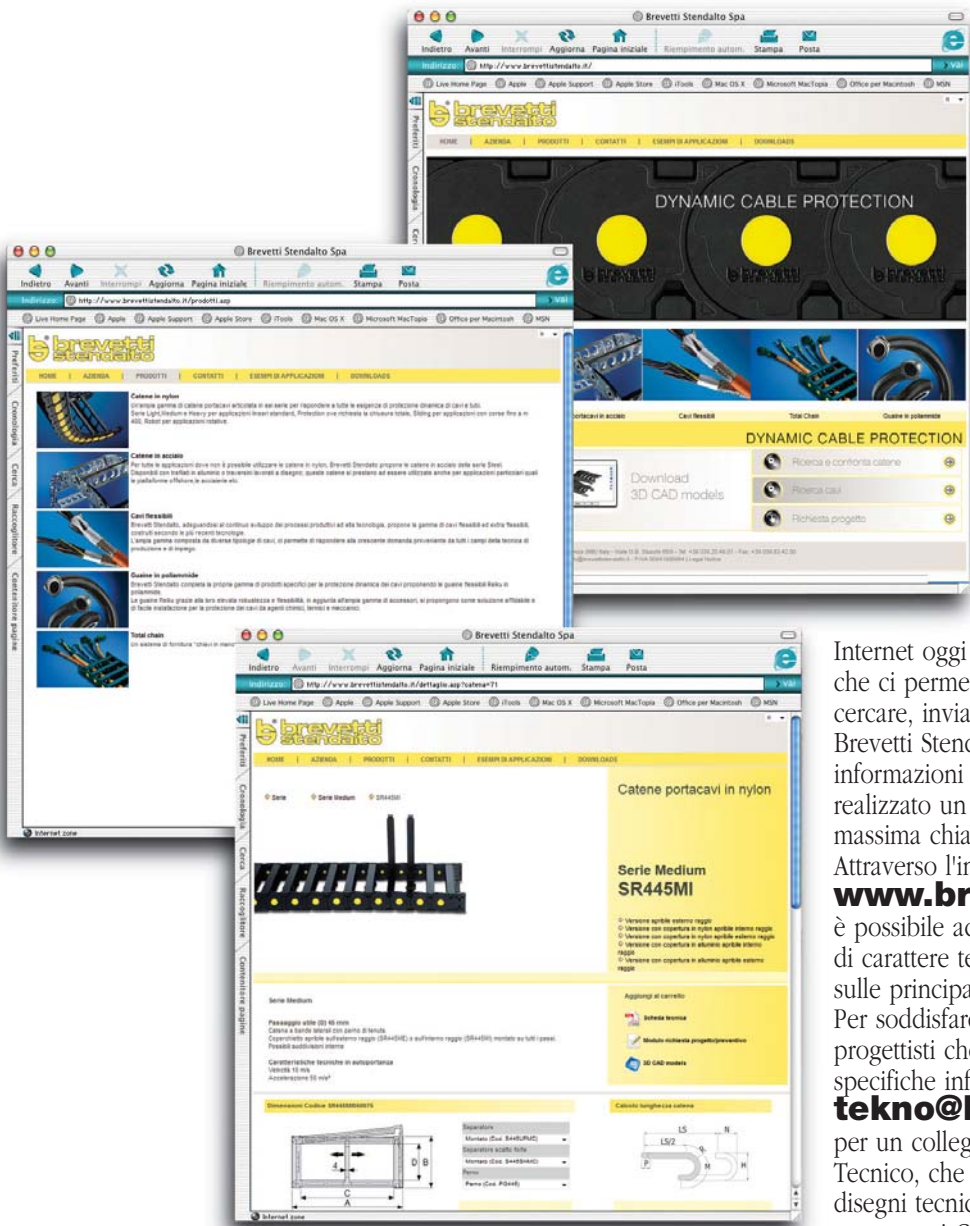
Brevetti Stendalto Spa

Indietro Avanti Interrompi Aggiorna Pagina iniziale Riempimento autom. Stampa Posta

Indirizzo: http://www.brevettistendalto.it/

Vai

Live Home Page Apple Apple Support Apple Store iTools Mac OS X Microsoft MacTopia Office per Macintosh MSN

Preferiti Cronologia Cerca

brevetti stendalto

HOME | AZIENDA | PRODOTTI | CONTATTI | ESEMPI DI APPLICAZIONI | DOWNLOADS

DYNAMIC CABLE PROTECTION

portacavi in acciaio Cavi flessibili Total Chain Guaine in poliammide

DYNAMIC CABLE PROTECTION

Download 3D CAD models

Ricerca e confronta catene

Ricerca cavi

Richiesta progetto

Brevetti Stendalto Spa

Indietro Avanti Interrompi Aggiorna Pagina iniziale Riempimento autom. Stampa Posta

Indirizzo: http://www.brevettistendalto.it/prodotti.asp

Vai

Live Home Page Apple Apple Support Apple Store iTools Mac OS X Microsoft MacTopia Office per Macintosh MSN

Preferiti Cronologia Cerca Raccoglitore Contenitore pagine

brevetti stendalto

HOME | AZIENDA | PRODOTTI | CONTATTI | ESEMPI DI APPLICAZIONI | DOWNLOADS

Catene in nylon

Catene in acciaio

Cavi flessibili

Guaine in poliammide

Total chain

Internet zone

Brevetti Stendalto Spa

Indietro Avanti Interrompi Aggiorna Pagina iniziale Riempimento autom. Stampa Posta

Indirizzo: http://www.brevettistendalto.it/dettaglio.asp?catena=71

Vai

Live Home Page Apple Apple Support Apple Store iTools Mac OS X Microsoft MacTopia Office per Macintosh MSN

Preferiti Cronologia Cerca Raccoglitore Contenitore pagine

brevetti stendalto

HOME | AZIENDA | PRODOTTI | CONTATTI | ESEMPI DI APPLICAZIONI | DOWNLOADS

Serie Serie Medium SR445MI

Catene portacavi in nylon

Serie Medium
SR445MI

Serie Medium

Aggiungi al carrello

Scheda tecnica

Modulo richiesta progetto/preventivo

3D CAD models

Calcolo lunghezza catena

Internet zone

Internet oggi
che ci perme
cercare, invia
Brevetti Stend
informazioni
realizzato un
massima chia
Attraverso l'in
www.br
è possibile ac
di carattere te
sulle principa
Per soddisfare
progettisti che
specifiche inf
tekno@
per un colleg
Tecnico, che
disegni tecnic